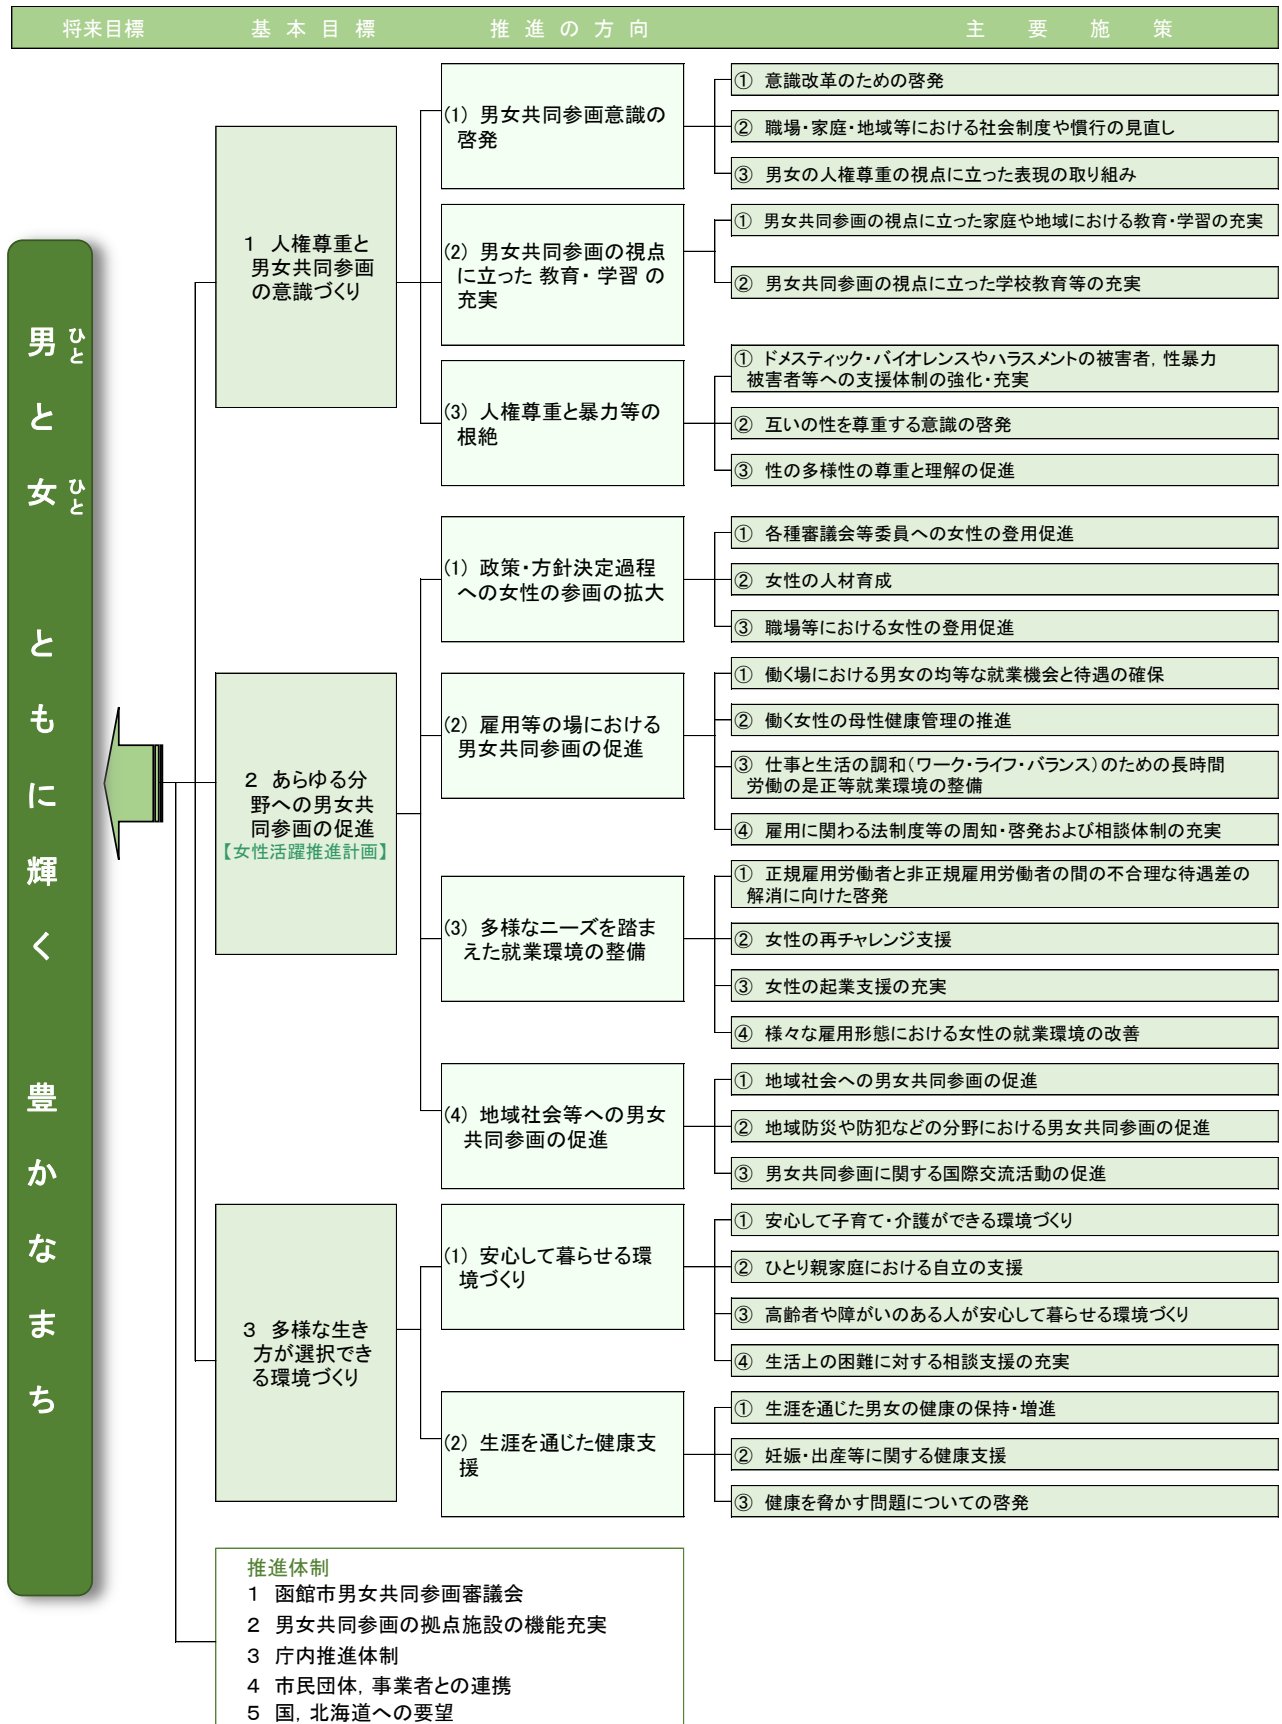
将来目標　基本目標　推進の方向　主要施策

男（ひと）と女（ひと）ともに輝く豊かなまち

1　人権尊重と男女共同参画の意識づくり

(1) 男女共同参画意識の啓発

① 意識改革のための啓発
② 職場・家庭・地域等における社会制度や慣行の見直し
③ 男女の人権尊重の視点に立った表現の取り組み

(2) 男女共同参画の視点に立った教育・学習の充実

① 男女共同参画の視点に立った家庭や地域における教育・学習の充実
② 男女共同参画の視点に立った学校教育等の充実

(3) 人権尊重と暴力等の根絶

① ドメスティック・バイオレンスやハラスメントの被害者，性暴力被害者等への支援体制の強化・充実
② 互いの性を尊重する意識の啓発
③ 性の多様性の尊重と理解の促進

2　あらゆる分野への男女共同参画の促進
【女性活躍推進計画】

(1) 政策・方針決定過程への女性の参画の拡大

① 各種審議会等委員への女性の登用促進
② 女性の人材育成
③ 職場等における女性の登用促進

(2) 雇用等の場における男女共同参画の促進

① 働く場における男女の均等な就業機会と待遇の確保
② 働く女性の母性健康管理の推進
③ 仕事と生活の調和（ワーク・ライフ・バランス）のための長時間労働の是正等就業環境の整備
④ 雇用に関わる法制度等の周知・啓発および相談体制の充実

(3) 多様なニーズを踏まえた就業環境の整備

① 正規雇用労働者と非正規雇用労働者の間の不合理な待遇差の解消に向けた啓発
② 女性の再チャレンジ支援
③ 女性の起業支援の充実
④ 様々な雇用形態における女性の就業環境の改善

(4) 地域社会等への男女共同参画の促進

① 地域社会への男女共同参画の促進
② 地域防災や防犯などの分野における男女共同参画の促進
③ 男女共同参画に関する国際交流活動の促進

3　多様な生き方が選択できる環境づくり

(1) 安心して暮らせる環境づくり

① 安心して子育て・介護ができる環境づくり
② ひとり親家庭における自立の支援
③ 高齢者や障がいのある人が安心して暮らせる環境づくり
④ 生活上の困難に対する相談支援の充実

(2) 生涯を通じた健康支援

① 生涯を通じた男女の健康の保持・増進
② 妊娠・出産等に関する健康支援
③ 健康を脅かす問題についての啓発

推進体制
1　函館市男女共同参画審議会
2　男女共同参画の拠点施設の機能充実
3　庁内推進体制
4　市民団体，事業者との連携
5　国，北海道への要望